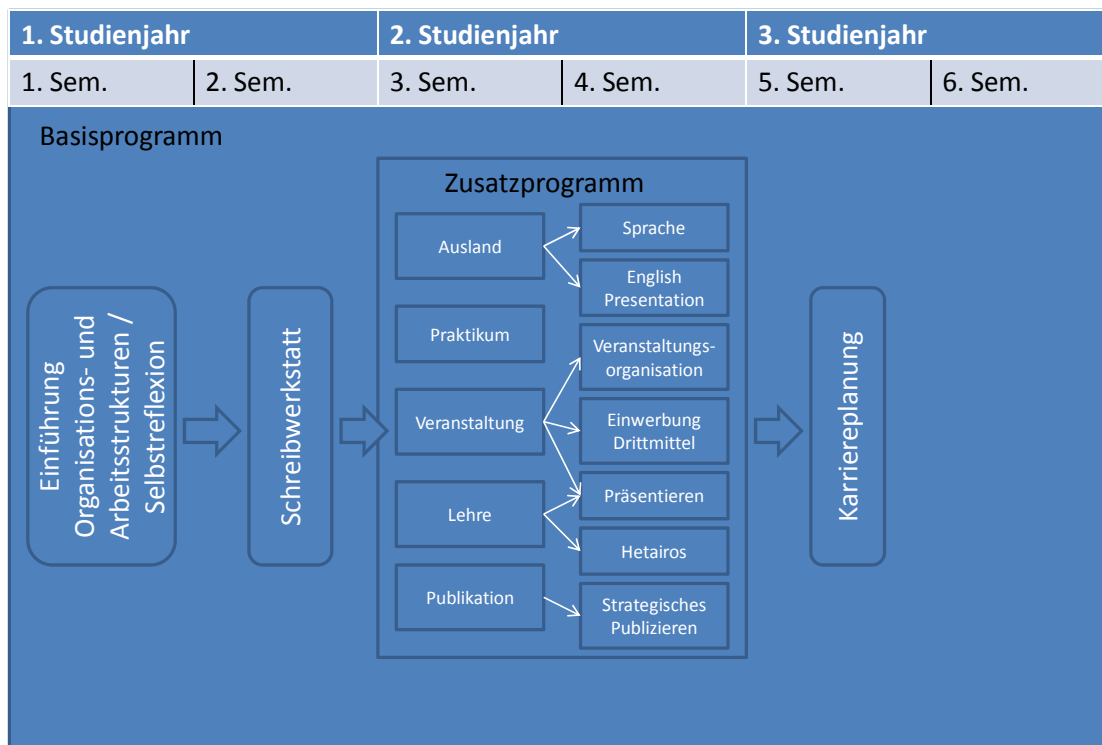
| 1. Studienjahr | | 2. Studienjahr | | 3. Studienjahr | |
|---|---|---|---|---|---|
| 1. Sem. | 2. Sem. | 3. Sem. | 4. Sem. | 5. Sem. | 6. Sem. |

Basisprogramm

Einführung Organisations- und Arbeitsstrukturen / Selbstreflexion

Schreibwerkstatt

Zusatzprogramm

Ausland

Sprache

English Presentation

Praktikum

Veranstaltungs-organisation

Veranstaltung

Einwerbung Drittmittel

Präsentieren

Lehre

Hetairos

Publikation

Strategisches Publizieren

Karriereplanung